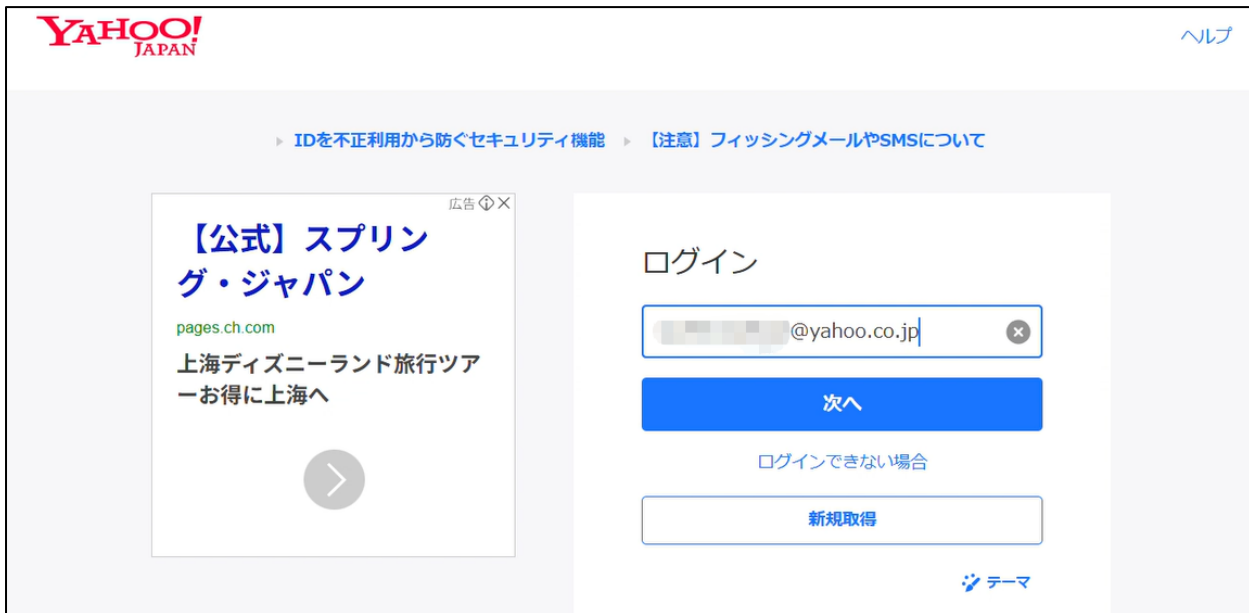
YAHOO! JAPAN

ヘルプ

IDを不正利用から防ぐセキュリティ機能　【注意】フィッシングメールやSMSについて

広告

【公式】スプリング・ジャパン

pages.ch.com

上海ディズニーランド旅行ツアーお得に上海へ

ログイン

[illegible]@yahoo.co.jp

次へ

ログインできない場合

新規取得

テーマ